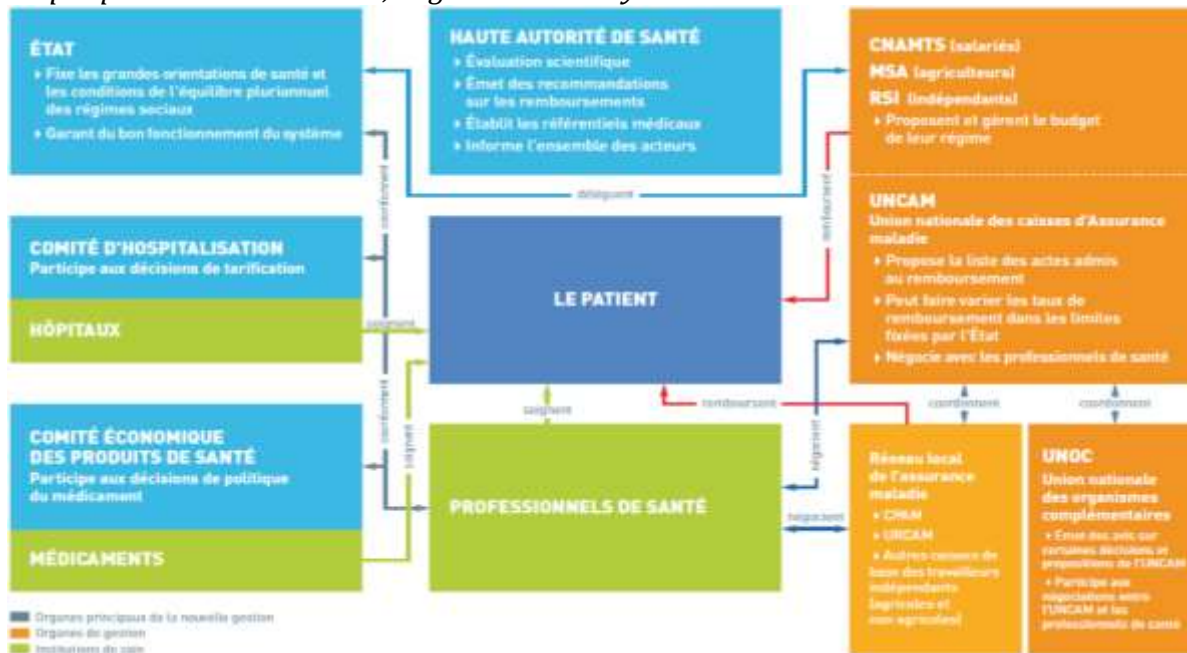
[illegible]

**ÉTAT**
▸ Fixe les grandes orientations de santé et les conditions de l'équilibre pluriannuel des régimes sociaux
▸ Garant du bon fonctionnement du système

**HAUTE AUTORITÉ DE SANTÉ**
▸ Évaluation scientifique
▸ Émet des recommandations sur les remboursements
▸ Établit les référentiels médicaux
▸ Informe l'ensemble des acteurs

**CNAMTS** (salariés)
**MSA** (agriculteurs)
**RSI** (indépendants)
▸ Proposent et gèrent le budget de leur régime

délèguent

remboursent

coordonnent

**UNCAM**
Union nationale des caisses d'Assurance maladie
▸ Propose la liste des actes admis au remboursement
▸ Peut faire varier les taux de remboursement dans les limites fixées par l'État
▸ Négocie avec les professionnels de santé

**COMITÉ D'HOSPITALISATION**
Participe aux décisions de tarification

**HÔPITAUX**

soignent

**LE PATIENT**

coordonnent

régulent

soignent

remboursent

négocient

coordonnent

coordonnent

**COMITÉ ÉCONOMIQUE DES PRODUITS DE SANTÉ**
Participe aux décisions de politique du médicament

**MÉDICAMENTS**

**PROFESSIONNELS DE SANTÉ**

négocient

**Réseau local de l'assurance maladie**
▸ CPAM
▸ URCAM
▸ Autres caisses de base des travailleurs indépendants (agricoles et non agricoles)

**UNOC**
Union nationale des organismes complémentaires
▸ Émet des avis sur certaines décisions et propositions de l'UNCAM
▸ Participe aux négociations entre l'UNCAM et les professionnels de santé

Organes principaux de la nouvelle gestion
Organes de gestion
Institutions de soin